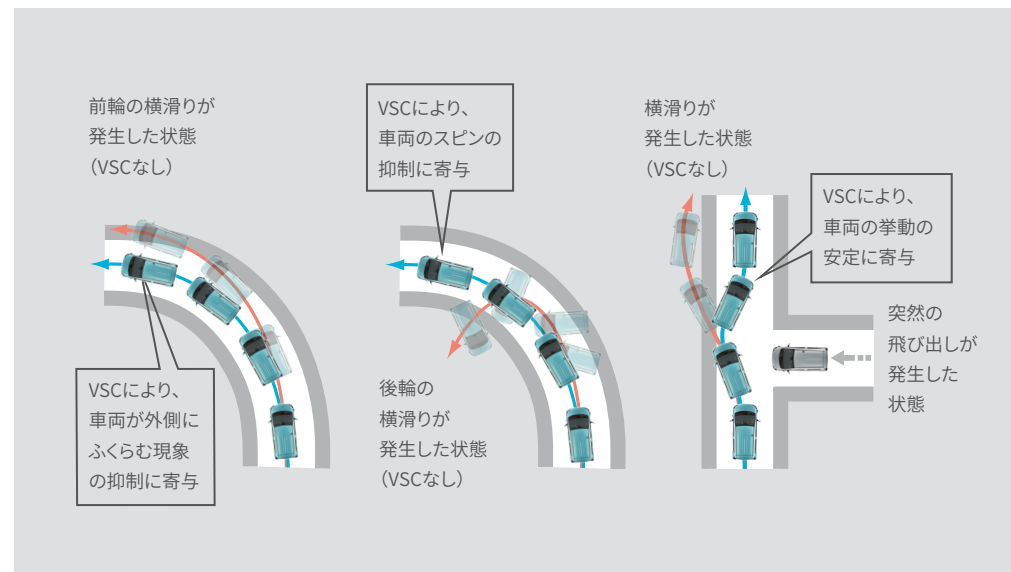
前輪の横滑りが
発生した状態
（VSCなし）

VSCにより、
車両が外側に
ふくらむ現象
の抑制に寄与

VSCにより、
車両のスピンの
抑制に寄与

後輪の
横滑りが
発生した状態
（VSCなし）

横滑りが
発生した状態
（VSCなし）

VSCにより、
車両の挙動の
安定に寄与

突然の
飛び出しが
発生した
状態